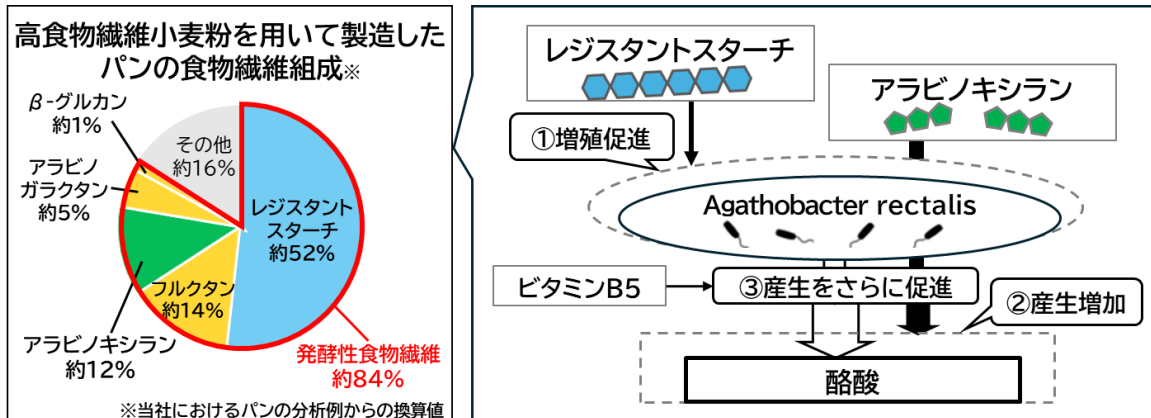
高食物繊維小麦粉を用いて製造したパンの食物繊維組成※

β-グルカン
約1%

その他
約16%

アラビノガラクタン
約5%

レジスタントスターチ
約52%

フルクタン
約14%

アラビノキシラン
約12%

発酵性食物繊維
約84%

※当社におけるパンの分析例からの換算値

レジスタントスターチ

アラビノキシラン

①増殖促進

Agathobacter rectalis

ビタミンB5

③産生をさらに促進

②産生増加

酪酸